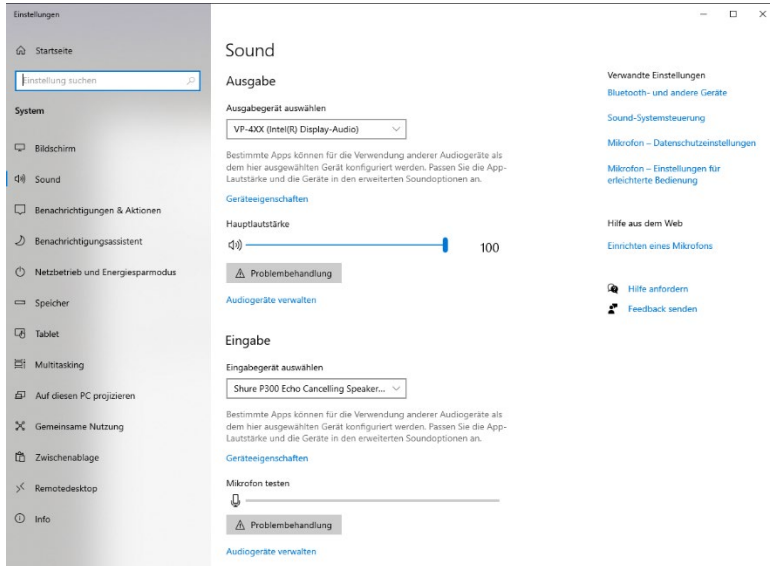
Einstellungen

Startseite

Einstellung suchen

System

Bildschirm

Sound

Benachrichtigungen & Aktionen

Benachrichtigungsassistent

Netzbetrieb und Energiesparmodus

Speicher

Tablet

Multitasking

Auf diesen PC projizieren

Gemeinsame Nutzung

Zwischenablage

Remotedesktop

Info

Sound

Ausgabe

Ausgabegerät auswählen

VP-4XX (Intel(R) Display-Audio)

Bestimmte Apps können für die Verwendung anderer Audiogeräte als dem hier ausgewählten Gerät konfiguriert werden. Passen Sie die App-Lautstärke und die Geräte in den erweiterten Soundoptionen an.

Geräteeigenschaften

Hauptlautstärke

100

Problembehandlung

Audiogeräte verwalten

Eingabe

Eingabegerät auswählen

Shure P300 Echo Cancelling Speaker...

Bestimmte Apps können für die Verwendung anderer Audiogeräte als dem hier ausgewählten Gerät konfiguriert werden. Passen Sie die App-Lautstärke und die Geräte in den erweiterten Soundoptionen an.

Geräteeigenschaften

Mikrofon testen

Problembehandlung

Audiogeräte verwalten

Verwandte Einstellungen

Bluetooth- und andere Geräte

Sound-Systemsteuerung

Mikrofon – Datenschutzeinstellungen

Mikrofon – Einstellungen für erleichterte Bedienung

Hilfe aus dem Web

Einrichten eines Mikrofons

Hilfe anfordern

Feedback senden